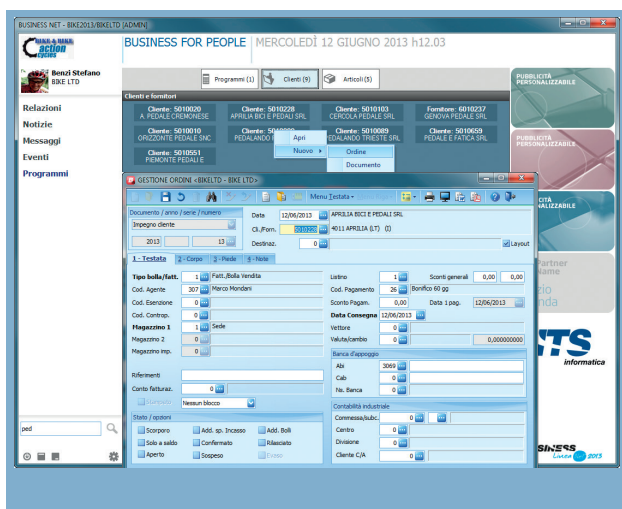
BUSINESS NET - BIKE2013/BIKELTD [ADMIN]

BIKE & BIKE action cycles

BUSINESS FOR PEOPLE MERCOLEDÌ 12 GIUGNO 2013 h12.03

Benzi Stefano
BIKE LTD

Programmi (1) Clienti (9) Articoli (5)

PUBBLICITÀ PERSONALIZZABILE

Clienti e fornitori

Cliente: 5010020
A. PEDALE CREMONESE

Cliente: 5010228
APRILIA BICI E PEDALI SRL

Cliente: 5010103
CERCOLA PEDALE SRL

Fornitore: 6010237
GENOVA PEDALE SRL

Cliente: 5010010
ORIZZONTE PEDALE SNC

Cliente: 50100
PEDALANDO

Cliente: 5010089
PEDALANDO TRIESTE SRL

Cliente: 5010659
PEDALE E FATICA SRL

Cliente: 5010551
PIEMONTE PEDALI E

Apri
Nuovo
Ordine
Documento

Relazioni
Notizie
Messaggi
Eventi
Programmi

PUBBLICITÀ PERSONALIZZABILE

GESTIONE ORDINI <BIKELTD - BIKE LTD>

Menu Testata

Documento / anno / serie / numero
Impegno cliente
2013 13

Data 12/06/2013 APRILIA BICI E PEDALI SRL
Cl./Forn. 5010228 4011 APRILIA (LT) (I)
Destinaz. 0
Layout

1 - Testata 2 - Corpo 3 - Piede 4 - Note

Tipo bolla/fatt. 1 Fatt./Bolla Vendita
Cod. Agente 307 Marco Mondani
Cod. Esenzione 0
Cod. Controp. 0
Magazzino 1 1 Sede
Magazzino 2 0
Magazzino imp. 0

Listino 1 Sconti generali 0,00 0,00
Cod. Pagamento 26 Bonifico 60 gg
Sconto Pagam. 0,00 Data 1 pag. 12/06/2013
Data Consegna 12/06/2013
Vettore 0
Valuta/cambio 0 0,000000000

Riferimenti
Conto fatturaz. 0
Stampato Nessun blocco

Banca d'appoggio
Abi 3069
Cab 0
Nr. Banca 0

Stato / opzioni
Scorporo Add. sp. Incasso Add. Bolli
Solo a saldo Confermato Rilasciato
Aperto Sospeso Evaso

Contabilità industriale
Commessa/subc. 0
Centro 0
Divisione 0
Cliente C/A 0

ped

Partner
ITS informatica
BUSINESS Linea 2013